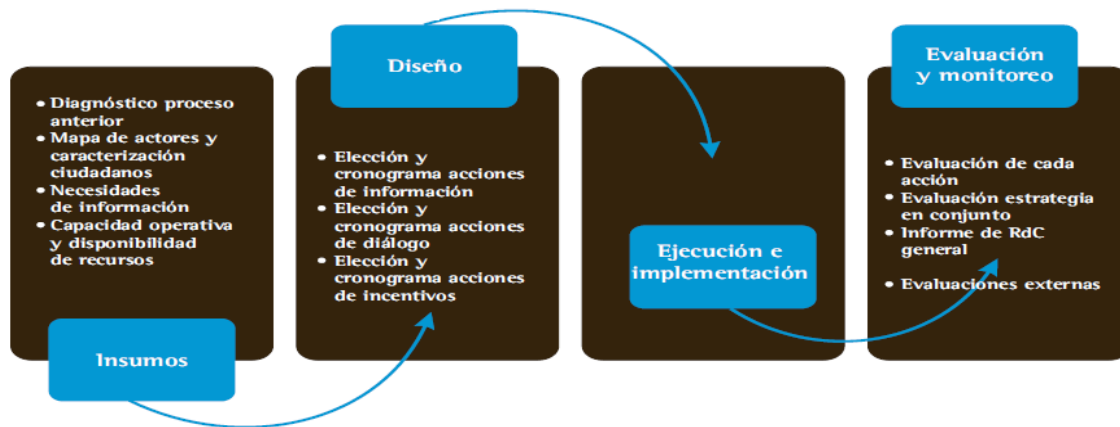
Diseño

Evaluación y monitoreo

• Diagnóstico proceso anterior
• Mapa de actores y caracterización ciudadanos
• Necesidades de información
• Capacidad operativa y disponibilidad de recursos

Insumos

• Elección y cronograma acciones de información
• Elección y cronograma acciones de diálogo
• Elección y cronograma acciones de incentivos

Ejecución e implementación

• Evaluación de cada acción
• Evaluación estrategia en conjunto
• Informe de RdC general
• Evaluaciones externas